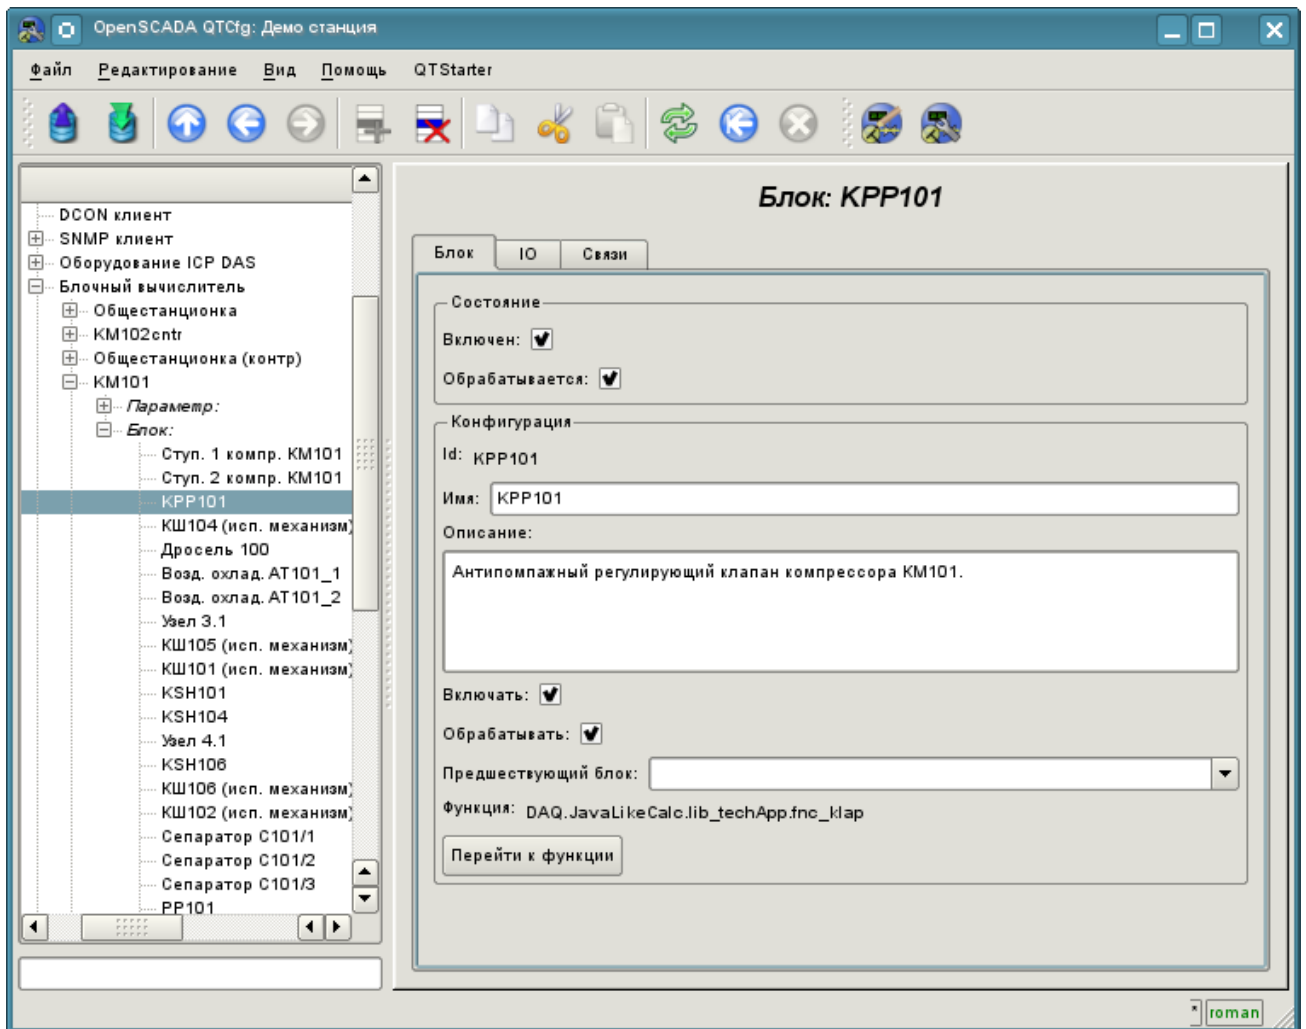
OpenSCADA QTCfg: Демо станция

Файл Редактирование Вид Помощь QTStarter

DCON клиент
SNMP клиент
Оборудование ICP DAS
Блочный вычислитель
Общестанционка
KM102cntr
Общестанционка (контр)
KM101
Параметр:
Блок:
Ступ. 1 компр. KM101
Ступ. 2 компр. KM101
KPP101
КШ104 (исп. механизм)
Дросель 100
Возд. охлад. AT101_1
Возд. охлад. AT101_2
Узел 3.1
КШ105 (исп. механизм)
КШ101 (исп. механизм)
KSH101
KSH104
Узел 4.1
KSH106
КШ106 (исп. механизм)
КШ102 (исп. механизм)
Сепаратор С101/1
Сепаратор С101/2
Сепаратор С101/3
PP101

Блок: KPP101

Блок IO Связи

Состояние
Включен:
Обрабатывается:

Конфигурация
Id: KPP101
Имя: KPP101
Описание:
Антипомпажный регулирующий клапан компрессора KM101.
Включать:
Обрабатывать:
Предшествующий блок:
Функция: DAQ.JavaLikeCalc.lib_techApp.fnc_klap
Перейти к функции

roman